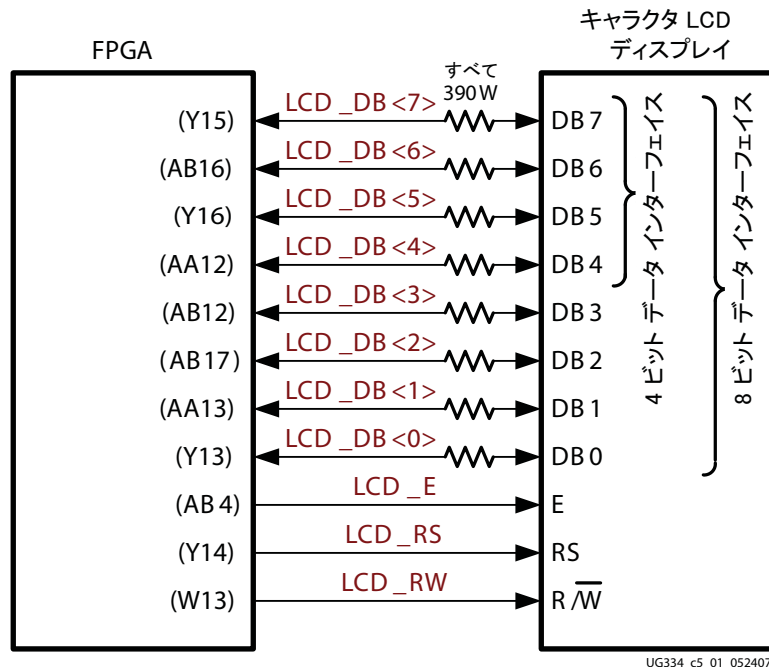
FPGA

キャラクタ LCD ディスプレイ

すべて 390 W

(Y15) LCD _DB <7> DB 7
(AB16) LCD _DB <6> DB 6
(Y16) LCD _DB <5> DB 5
(AA12) LCD _DB <4> DB 4
(AB12) LCD _DB <3> DB 3
(AB 17) LCD _DB <2> DB 2
(AA13) LCD _DB <1> DB 1
(Y13) LCD _DB <0> DB 0
(AB 4) LCD _E E
(Y14) LCD _RS RS
(W13) LCD _RW R / $\overline{W}$

4 ビット データ インターフェイス

8 ビット データ インターフェイス

UG334_c5_01_052407